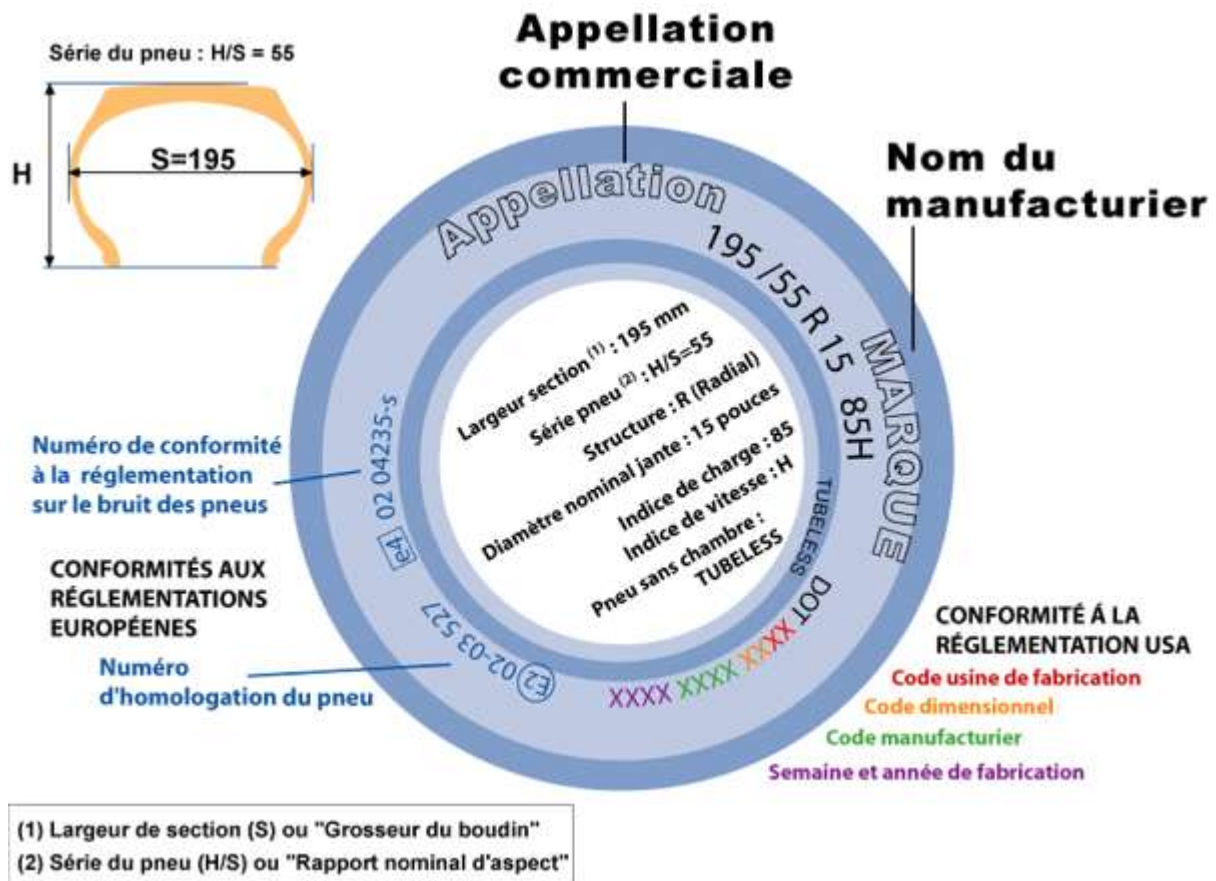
Série du pneu : H/S = 55

H

S=195

Appellation commerciale

Nom du manufacturier

Appellation

195 /55 R 15 85H

MARQUE

Largeur section $^{(1)}$ : 195 mm
Série pneu $^{(2)}$ : H/S=55
Structure : R (Radial)
Diamètre nominal jante : 15 pouces
Indice de charge : 85
Indice de vitesse : H
Pneu sans chambre : TUBELESS

TUBELESS

DOT XXXX XXXX XXXX XXXX

e4 02 04235-s

E2 02-03 527

Numéro de conformité à la réglementation sur le bruit des pneus

CONFORMITÉS AUX RÉGLEMENTATIONS EUROPÉENES

Numéro d'homologation du pneu

CONFORMITÉ Á LA RÉGLEMENTATION USA
Code usine de fabrication
Code dimensionnel
Code manufacturier
Semaine et année de fabrication

(1) Largeur de section (S) ou "Grosseur du boudin"
(2) Série du pneu (H/S) ou "Rapport nominal d'aspect"